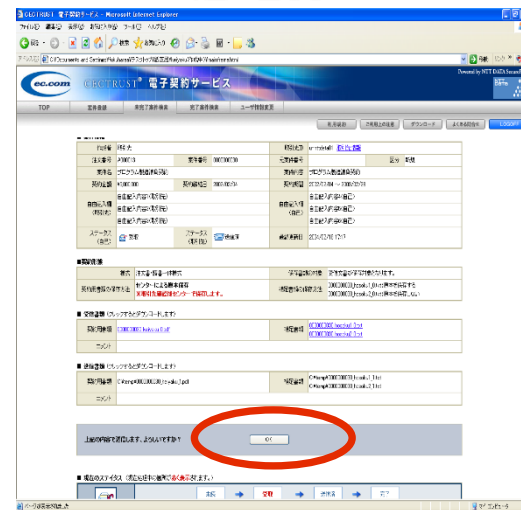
CECTRUST 電子契約サービス - Microsoft Internet Explorer

ファイル(F) 編集(E) 表示(V) お気に入り(A) ツール(T) ヘルプ(H)

戻る 検索 お気に入り

アドレス(D) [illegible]

移動 リンク

ec.com CECTRUST® 電子契約サービス

Powered by NTT DATA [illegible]

TOP 業務登録 未完了案件検索 完了案件検索 ユーザ情報変更

ログアウト

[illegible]

| 作成者 | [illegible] | 契約先 | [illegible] |
|---|---|---|---|
| 注文番号 | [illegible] | 案件番号 | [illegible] |
| 案件名 | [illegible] | 案件件名 | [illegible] |
| 契約金額 | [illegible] | 契約期間 | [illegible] |
| 自由入力欄(契約先) | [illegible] | 自由入力欄(自社) | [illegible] |
| ステータス(自社) | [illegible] | ステータス(契約先) | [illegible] |

■契約情報

| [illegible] | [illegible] | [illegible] | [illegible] |
|---|---|---|---|
| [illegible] | センターによる署名保存 | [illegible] | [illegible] |

■ 契約書類(クリックでダウンロードします)

| 契約書類 | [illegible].pdf | 添付書類 | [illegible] |
|---|---|---|---|
| コメント | | | |

■ 添付書類(クリックでダウンロードします)

| 契約書類 | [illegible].pdf | 添付書類 | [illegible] |
|---|---|---|---|
| コメント | | | |

上記の内容で送信します。よろしいですか?

OK

■ 現在のステータス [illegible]

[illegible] → 受取 → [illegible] → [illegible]

ページが表示されました

マイ コンピュータ